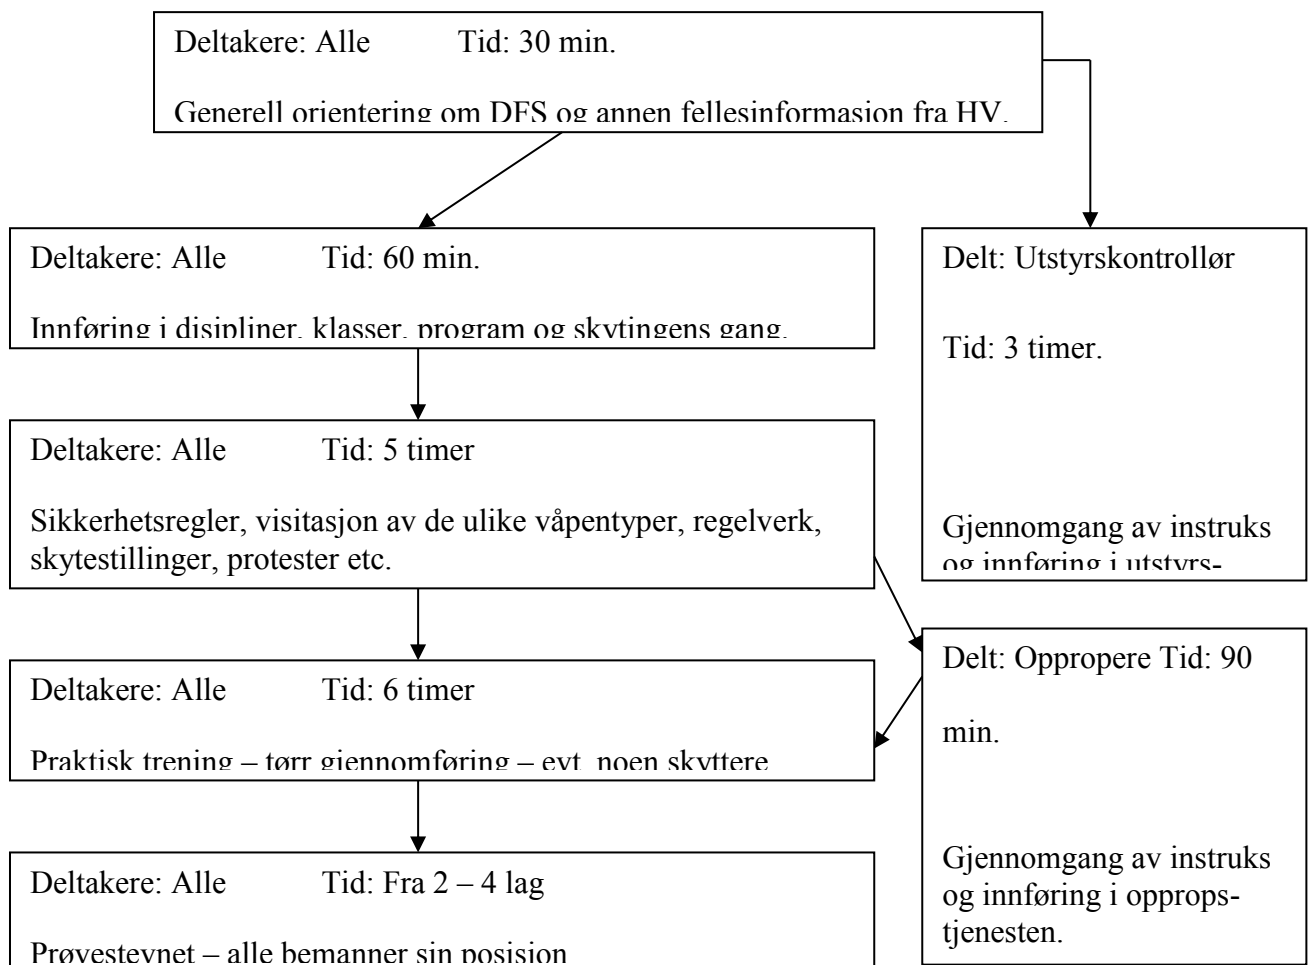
Deltakere: Alle Tid: 30 min.

Generell orientering om DFS og annen fellesinformasjon fra HV.

Deltakere: Alle Tid: 60 min.

Innføring i disipliner, klasser, program og skytingens gang.

Deltakere: Alle Tid: 5 timer

Sikkerhetsregler, visitasjon av de ulike våpentyper, regelverk, skytestillinger, protester etc.

Deltakere: Alle Tid: 6 timer

Praktisk trening – tørr gjennomføring – evt. noen skyttere

Deltakere: Alle Tid: Fra 2 – 4 lag

Prøvestevnet – alle bemanner sin posisjon

Delt: Utstyrskontrollør

Tid: 3 timer.

Gjennomgang av instruks og innføring i utstyrs-

Delt: Oppropere Tid: 90

min.

Gjennomgang av instruks og innføring i oppropstjenesten.